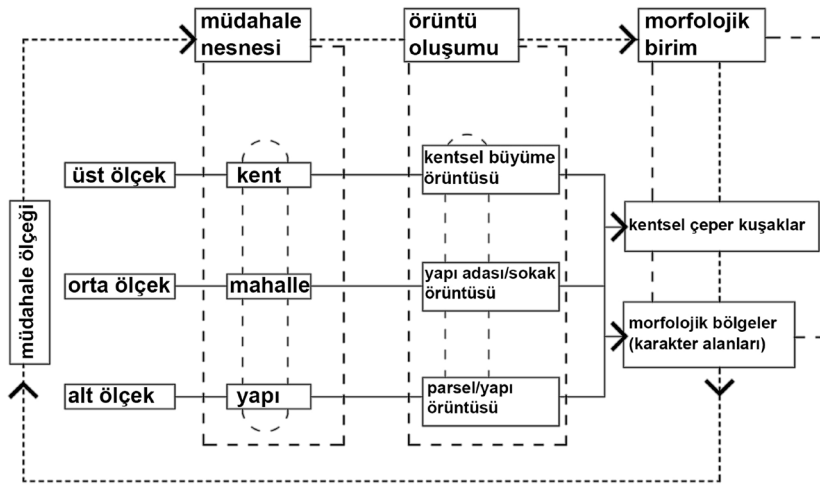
müdahale nesnesi

örüntü oluşumu

morfolojik birim

müdahale ölçeği

üst ölçek

kent

kentsel büyüme örüntüsü

kentsel çeper kuşaklar

orta ölçek

mahalle

yapı adası/sokak örüntüsü

morfolojik bölgeler (karakter alanları)

alt ölçek

yapı

parsel/yapı örüntüsü